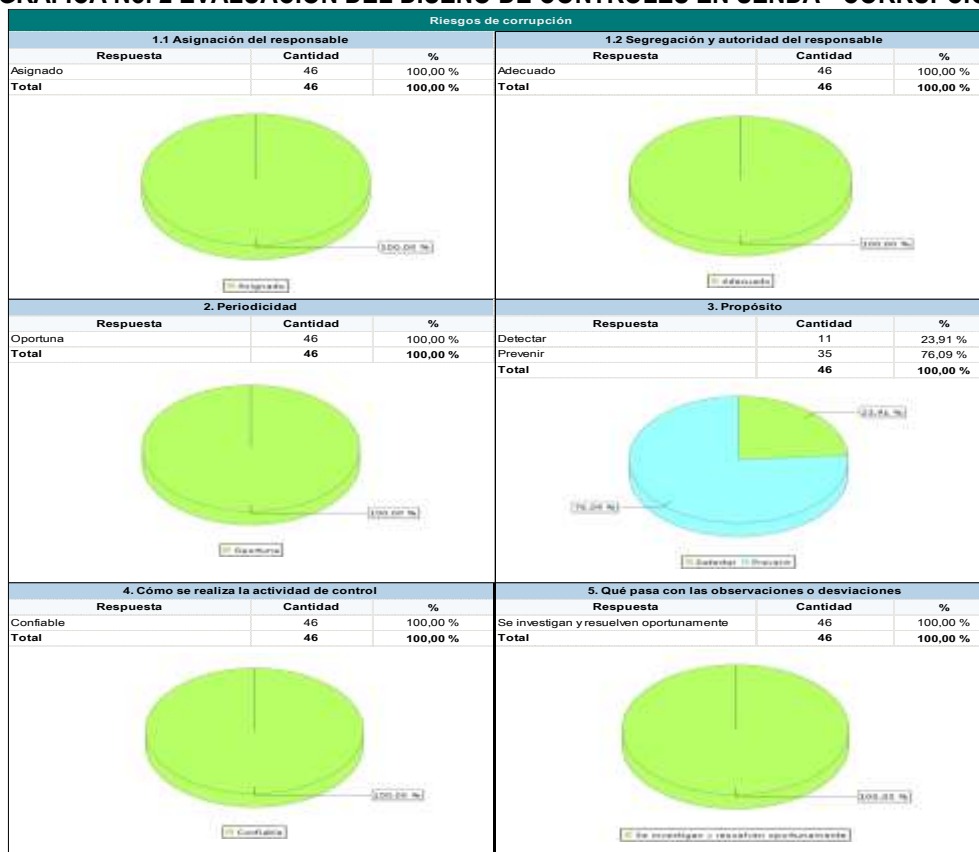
GRÁFICA No. 2 EVALUACIÓN DEL DISEÑO DE CONTROLES EN SENDA - CORRUPCI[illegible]

Riesgos de corrupción

1.1 Asignación del responsable

| Respuesta | Cantidad | % |
|---|---|---|
| Asignado | 46 | 100,00 % |
| Total | 46 | 100,00 % |

100,00 %

Asignado

1.2 Segregación y autoridad del responsable

| Respuesta | Cantidad | % |
|---|---|---|
| Adecuado | 46 | 100,00 % |
| Total | 46 | 100,00 % |

100,00 %

Adecuado

2. Periodicidad

| Respuesta | Cantidad | % |
|---|---|---|
| Oportuna | 46 | 100,00 % |
| Total | 46 | 100,00 % |

100,00 %

Oportuna

3. Propósito

| Respuesta | Cantidad | % |
|---|---|---|
| Detectar | 11 | 23,91 % |
| Prevenir | 35 | 76,09 % |
| Total | 46 | 100,00 % |

23,91 %

76,09 %

Detectar Prevenir

4. Cómo se realiza la actividad de control

| Respuesta | Cantidad | % |
|---|---|---|
| Confiable | 46 | 100,00 % |
| Total | 46 | 100,00 % |

100,00 %

Confiable

5. Qué pasa con las observaciones o desviaciones

| Respuesta | Cantidad | % |
|---|---|---|
| Se investigan y resuelven oportunamente | 46 | 100,00 % |
| Total | 46 | 100,00 % |

100,00 %

Se investigan y resuelven oportunamente